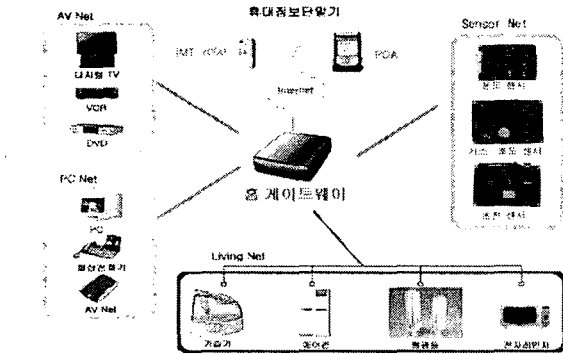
휴대정보단말기

AV Net

디지털 TV

VCR

DVD

IMT-2000

PDA

Internet

Sensor Net

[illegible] 센서

가스 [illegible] 센서

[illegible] 센서

홈 게이트웨이

PC Net

PC

화상전화기

AV Net

Living Net

가습기

에어컨

냉장고

전자레인지